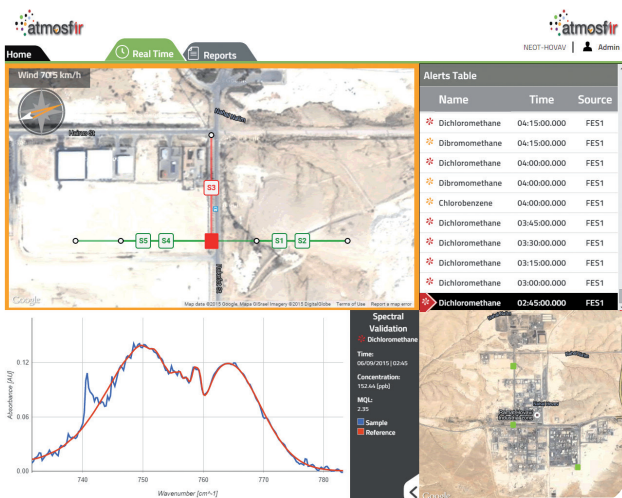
atmosfir

atmosfir

Home

Real Time

Reports

NEOT-HOVAV | Admin

Wind 70.5 km/h

Hatzav St

Hatzav St

S3

S5

S4

S1

S2

Google

Map data ©2015 Google, Maps ©Sheel Imagery ©2015 DigitalGlobe Terms of Use Report a map error

Alerts Table

| Name | Time | Source |
|---|---|---|
| Dichloromethane | 04:15:00.000 | FES1 |
| Dibromomethane | 04:15:00.000 | FES1 |
| Dichloromethane | 04:00:00.000 | FES1 |
| Dibromomethane | 04:00:00.000 | FES1 |
| Chlorobenzene | 04:00:00.000 | FES1 |
| Dichloromethane | 03:45:00.000 | FES1 |
| Dichloromethane | 03:30:00.000 | FES1 |
| Dichloromethane | 03:15:00.000 | FES1 |
| Dichloromethane | 03:00:00.000 | FES1 |
| Dichloromethane | 02:45:00.000 | FES1 |

0.12

0.06

0.00

740

750

760

770

780

Absorbance [AU]

Wavenumber [cm^-1]

Spectral Validation

Dichloromethane

Time:
06/09/2015 | 02:45

Concentration:
152.44 (ppb)

MQL:
2.35

Sample

Reference

Google